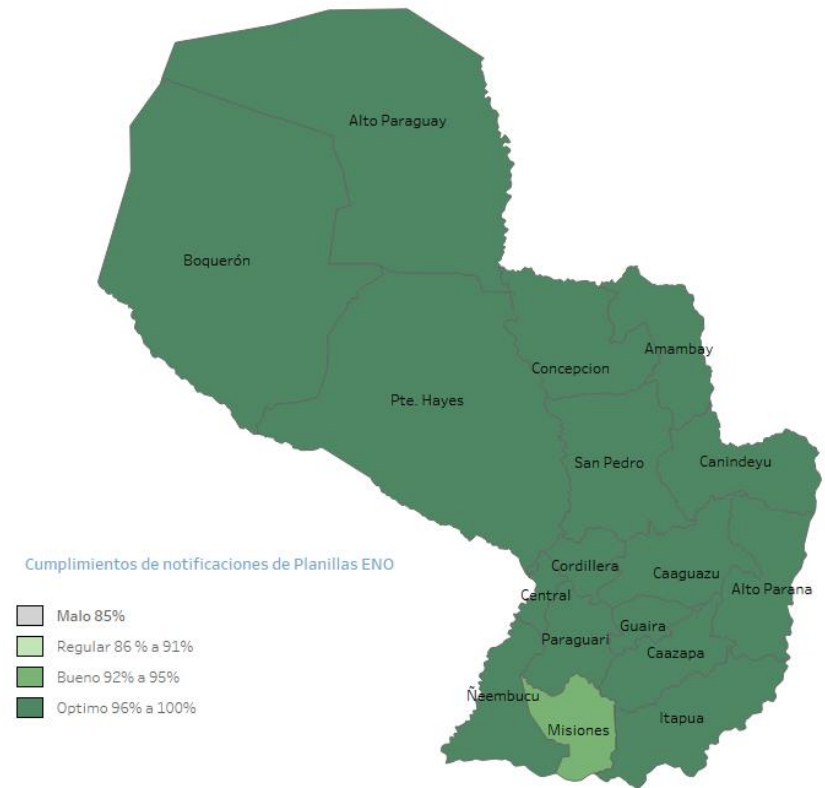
Alto Paraguay

Boquerón

Amambay

Concepcion

Pte. Hayes

San Pedro

Canindeyu

Cumplimientos de notificaciones de Planillas ENO

Cordillera

Caaguazu

Central

Alto Parana

Malo 85%

Guaira

Regular 86 % a 91%

Paraguari

Caazapa

Bueno 92% a 95%

Optimo 96% a 100%

Ñeembucu

Misiones

Itapua